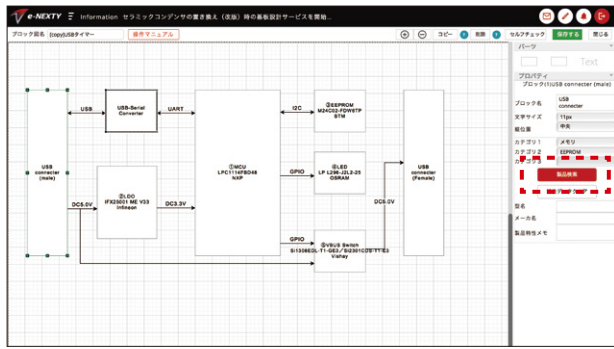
e-NEXTY Information セラミックコンデンサの置き換え（改版）時の基板設計サービスを開始...

ブロック図名 (copy)USBタイマー 操作マニュアル

コピー 削除 セルフチェック 保存する 閉じる

パーツ

Text

プロパティ

ブロック(1)USB connecter (male)

ブロック名 USB connecter

文字サイズ 11px

配位置 中央

カテゴリ1 メモリ

カテゴリ2 EEPROM

カテゴリ3

製品検索

型名

メーカ名

製品時生メモ

USB connecter (male)

USB

USB-Serial Converter

UART

①MCU LPC1114FBD48 NXP

I2C

③EEPROM M24C02-FDW6TP STM

GPIO

④LED LP L296-J2L2-25 OSRAM

②LDO IFX25001 ME V33 Infineon

DC5.0V

DC3.3V

GPIO

⑤VBUS Switch Si1308EDL-T1-GE3 / Si2301CDS-T1-E3 Vishay

DC5.0V

USB connecter (Female)